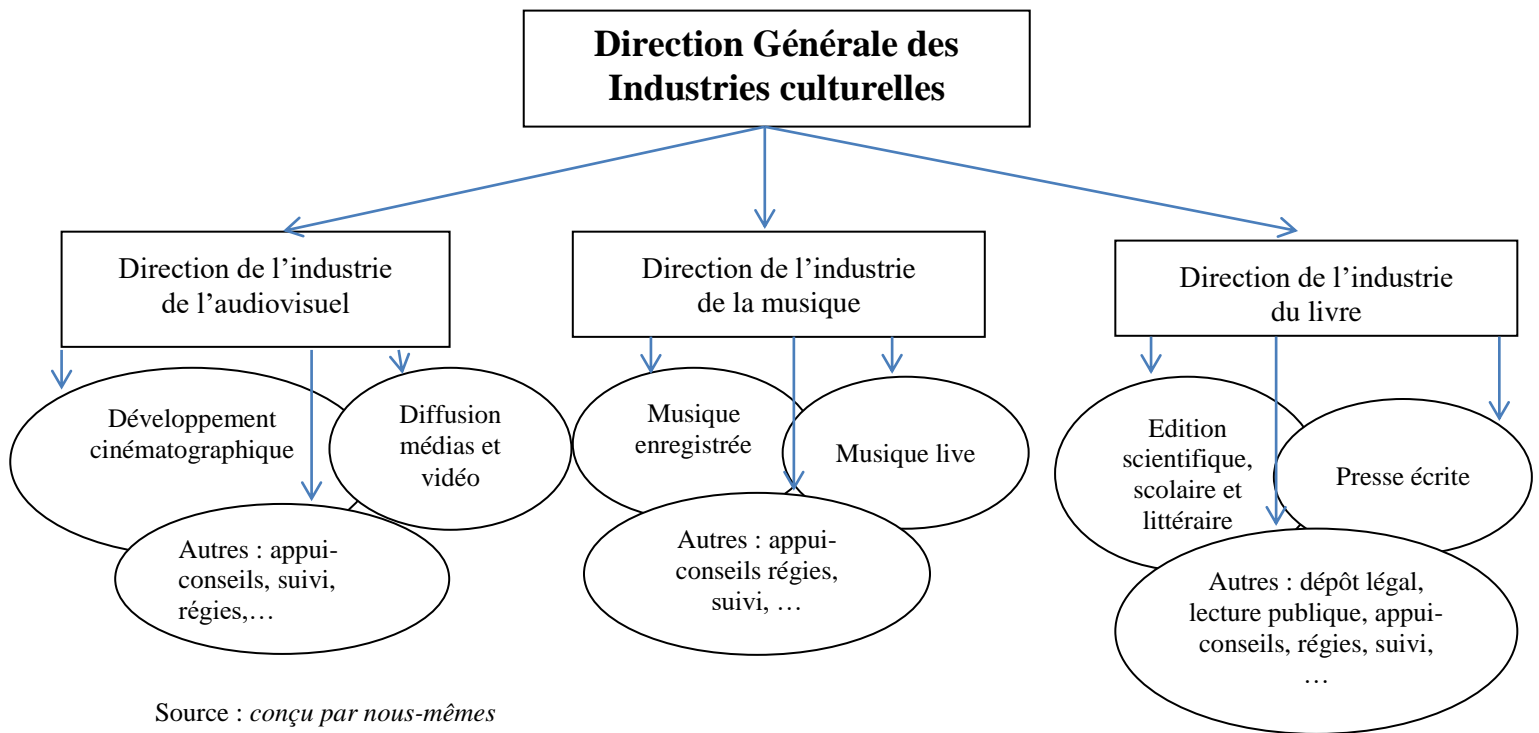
Direction Générale des Industries culturelles

Direction de l'industrie de l'audiovisuel

Développement cinématographique

Diffusion médias et vidéo

Autres : appui-conseils, suivi, régies,…

Direction de l'industrie de la musique

Musique enregistrée

Musique live

Autres : appui-conseils régies, suivi, …

Direction de l'industrie du livre

Edition scientifique, scolaire et littéraire

Presse écrite

Autres : dépôt légal, lecture publique, appui-conseils, régies, suivi, …

Source : *conçu par nous-mêmes*